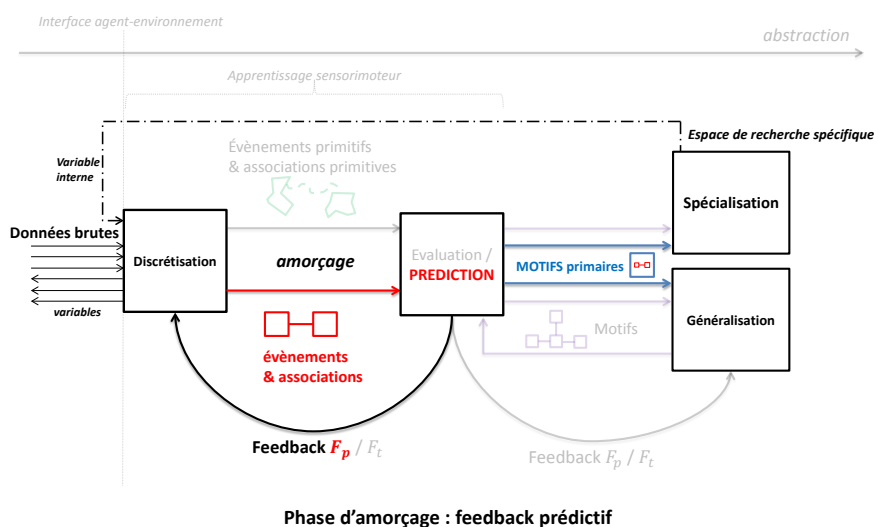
Interface agent-environnement

abstraction

Apprentissage sensorimoteur

Espace de recherche spécifique

Variable interne

Évènements primitifs & associations primitives

Données brutes

variables

Discrétisation

amorçage

Evaluation / PREDICTION

MOTIFS primaires

Spécialisation

Généralisation

Motifs

évènements & associations

Feedback $F_p$ / $F_t$

Feedback $F_p$ / $F_t$

Phase d'amorçage : feedback prédictif